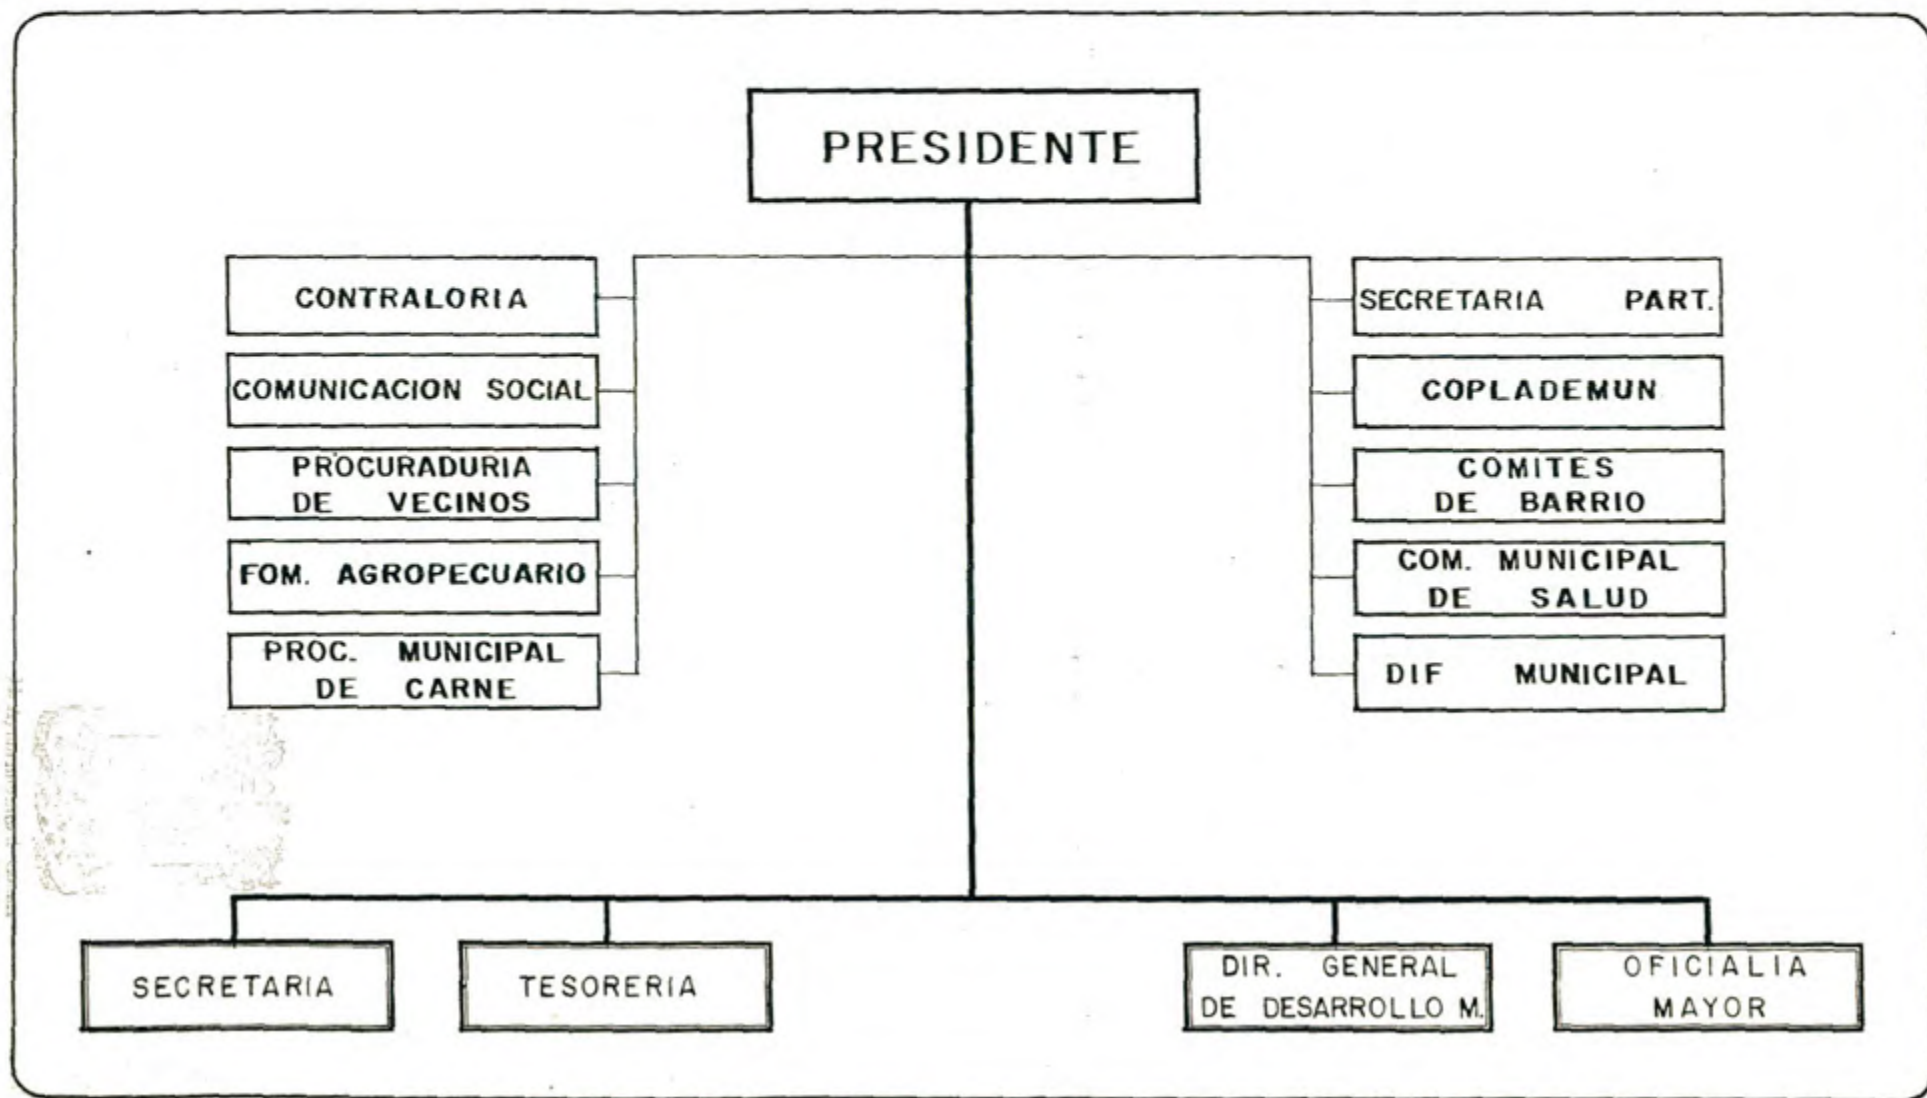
PRESIDENTE

CONTRALORIA

COMUNICACION SOCIAL

PROCURADURIA DE VECINOS

FOM. AGROPECUARIO

PROC. MUNICIPAL DE CARNE

SECRETARIA PART.

COPLADEMUN

COMITES DE BARRIO

COM. MUNICIPAL DE SALUD

DIF MUNICIPAL

SECRETARIA

TESORERIA

DIR. GENERAL DE DESARROLLO M.

OFICIALIA MAYOR